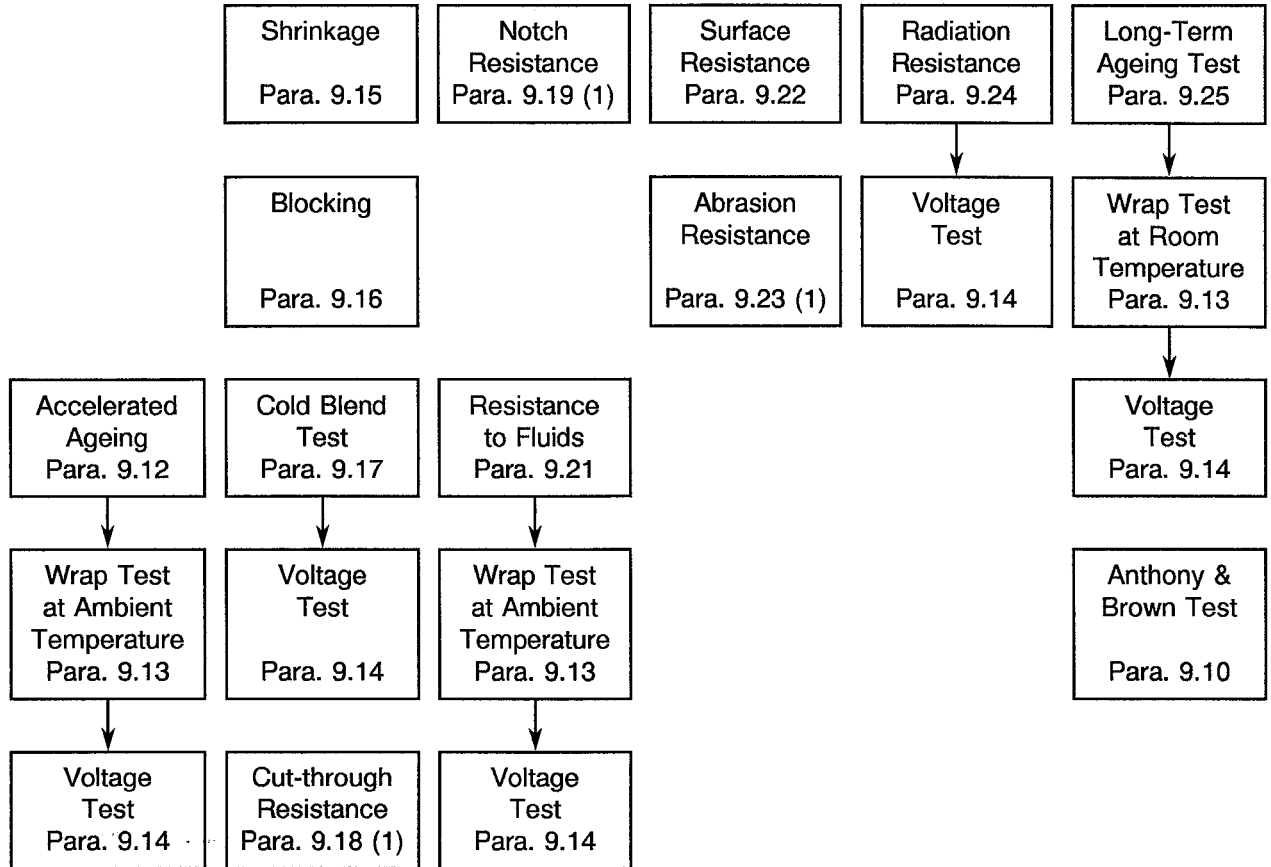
Shrinkage
Para. 9.15

Notch Resistance
Para. 9.19 (1)

Surface Resistance
Para. 9.22

Radiation Resistance
Para. 9.24

Long-Term Ageing Test
Para. 9.25

Blocking
Para. 9.16

Abrasion Resistance
Para. 9.23 (1)

Voltage Test
Para. 9.14

Wrap Test at Room Temperature
Para. 9.13

Accelerated Ageing
Para. 9.12

Cold Blend Test
Para. 9.17

Resistance to Fluids
Para. 9.21

Voltage Test
Para. 9.14

Wrap Test at Ambient Temperature
Para. 9.13

Voltage Test
Para. 9.14

Wrap Test at Ambient Temperature
Para. 9.13

Anthony & Brown Test
Para. 9.10

Voltage Test
Para. 9.14

Cut-through Resistance
Para. 9.18 (1)

Voltage Test
Para. 9.14